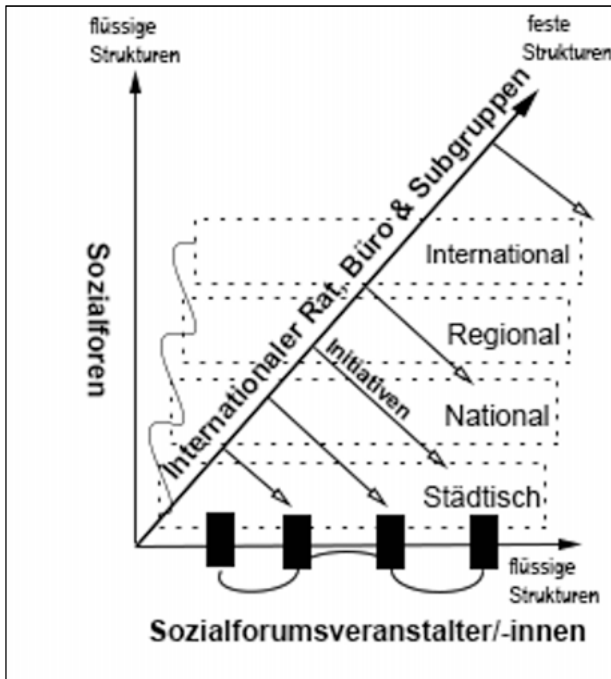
flüssige Strukturen

feste Strukturen

Sozialforen

Internationaler Rat, Büro & Subgruppen

International

Regional

Initiativen

National

Städtisch

flüssige Strukturen

Sozialforumsveranstalter/-innen